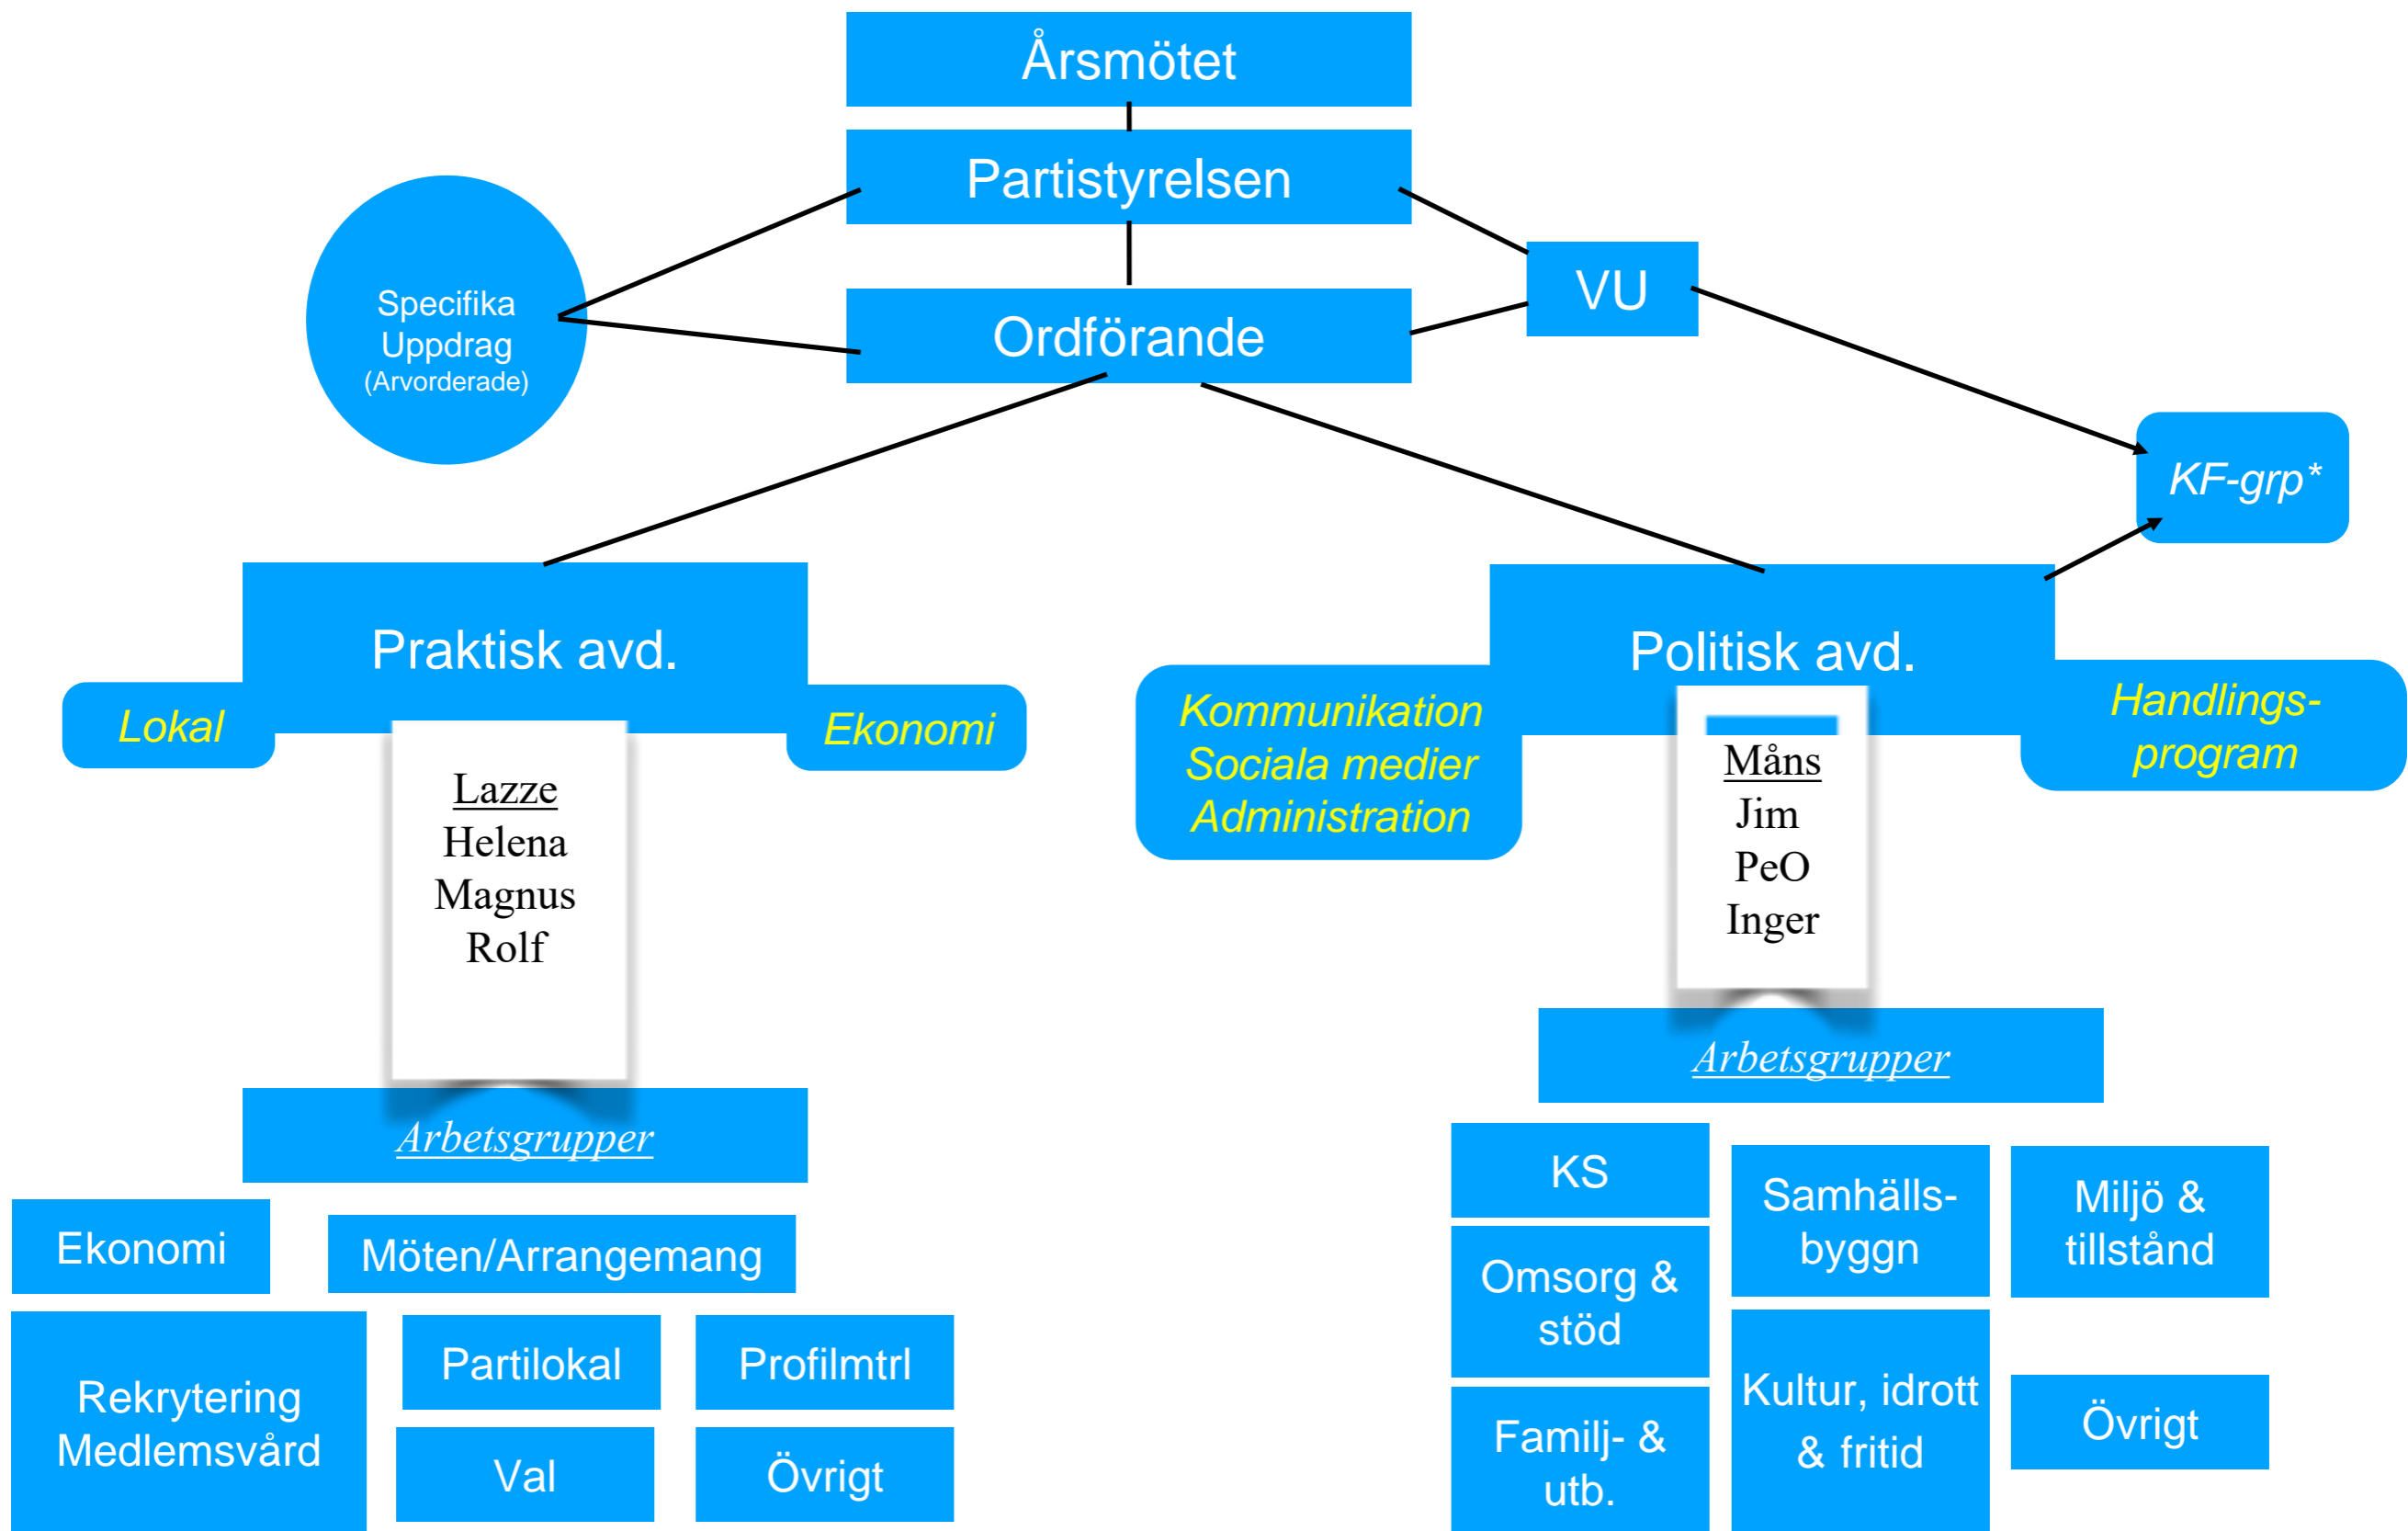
Årsmötet

Partistyrelsen

Specifika Uppdrag (Arvorderade)

VU

Ordförande

KF-grp*

Praktisk avd.

Lokal

Ekonomi

Lazze
Helena
Magnus
Rolf

Arbetsgrupper

Ekonomi

Möten/Arrangemang

Rekrytering Medlemsvård

Partilokal

Profilmtrl

Val

Övrigt

Politisk avd.

Kommunikation
Sociala medier
Administration

Måns
Jim
PeO
Inger

Handlings-program

Arbetsgrupper

KS

Samhälls-byggn

Miljö & tillstånd

Omsorg & stöd

Kultur, idrott & fritid

Övrigt

Familj- & utb.